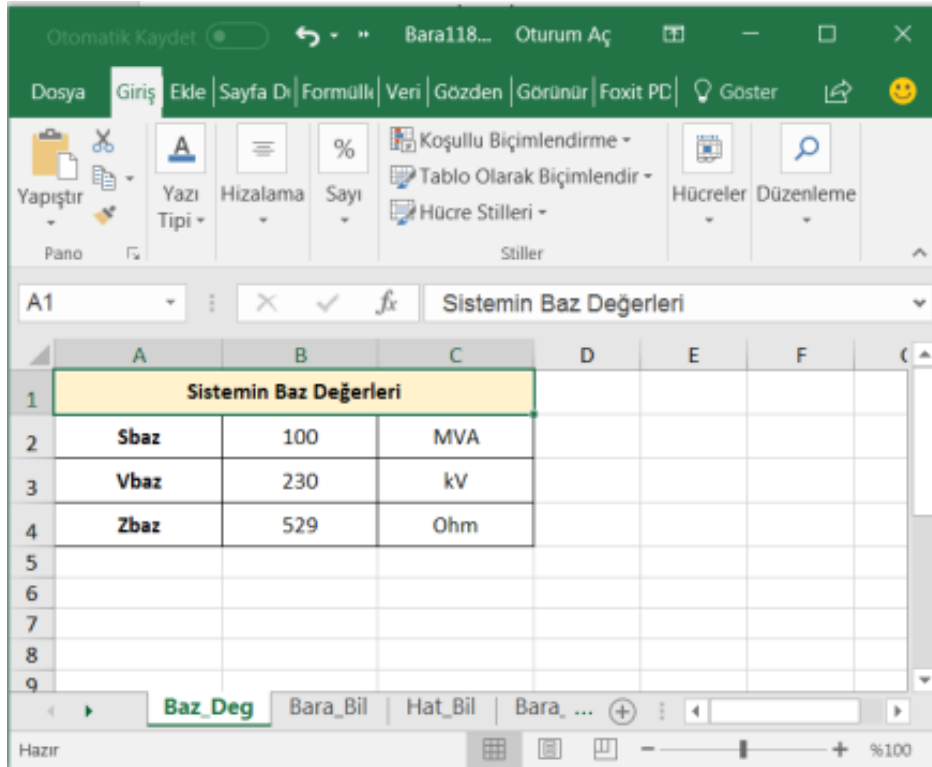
Otomatik Kaydet Bara118... Oturum Aç

Dosya Giriş Ekle Sayfa D Formülle Veri Gözden Görünür Foxit PD Göster

Yapıştır Pano Yazı Tipi Hizalama Sayı Koşullu Biçimlendirme Tablo Olarak Biçimlendir Hücre Stilleri Stiller Hücreler Düzenleme

A1 Sistemin Baz Değerleri

| | A | B | C | D | E | F |
|---|---|---|---|---|---|---|
| 1 | Sistemin Baz Değerleri | | | | | |
| 2 | Sbaz | 100 | MVA | | | |
| 3 | Vbaz | 230 | kV | | | |
| 4 | Zbaz | 529 | Ohm | | | |
| 5 | | | | | | |
| 6 | | | | | | |
| 7 | | | | | | |
| 8 | | | | | | |
| 9 | | | | | | |

Baz_Deg Bara_Bil Hat_Bil Bara_ ...

Hazır %100